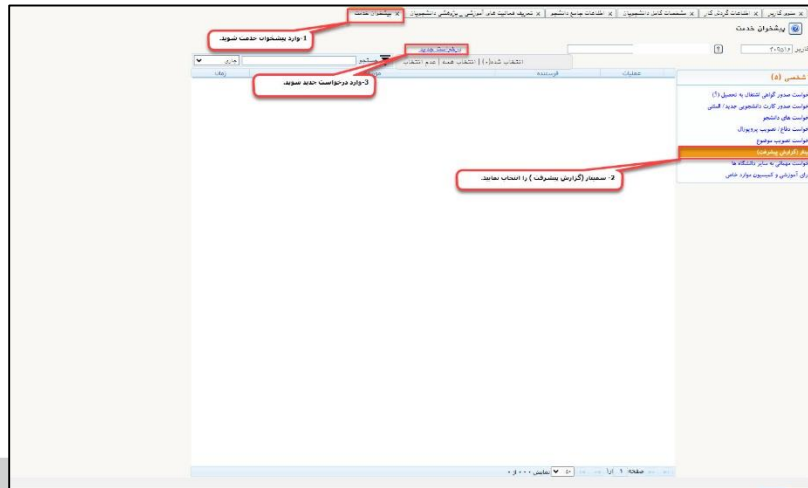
پیشخوان خدمت | تعریف فعالیت های آموزشی پژوهشی دانشجویان | اطلاعات جامع دانشجو | مشخصات کامل دانشجویان | اطلاعات گردش کار | منوی کاربر

پیشخوان خدمت

1-وارد پیشخوان خدمت شوید.

درخواست جدید

انتخاب شده(۰) | انتخاب همه | عدم انتخاب

جاری

تاریخ ۱۴۰۵/۰

شخصی (۵)

درخواست صدور گواهی اشتغال به تحصیل (۲)
درخواست صدور کارت دانشجویی جدید/ المثنی
درخواست های دانشجو
درخواست دفاع/ تصویب پروپوزال
درخواست تصویب موضوع
سمینار (گزارش پیشرفت)
درخواست میهمانی به سایر دانشگاه ها
شورای آموزشی و کمیسیون موارد خاص

3-وارد درخواست جدید شوید.

2- سمینار (گزارش پیشرفت ) را انتخاب نمایید.

عملیات | فرستنده | زمان

صفحه ۱ از ۱ | نمایش ۰ - ۰ از ۰